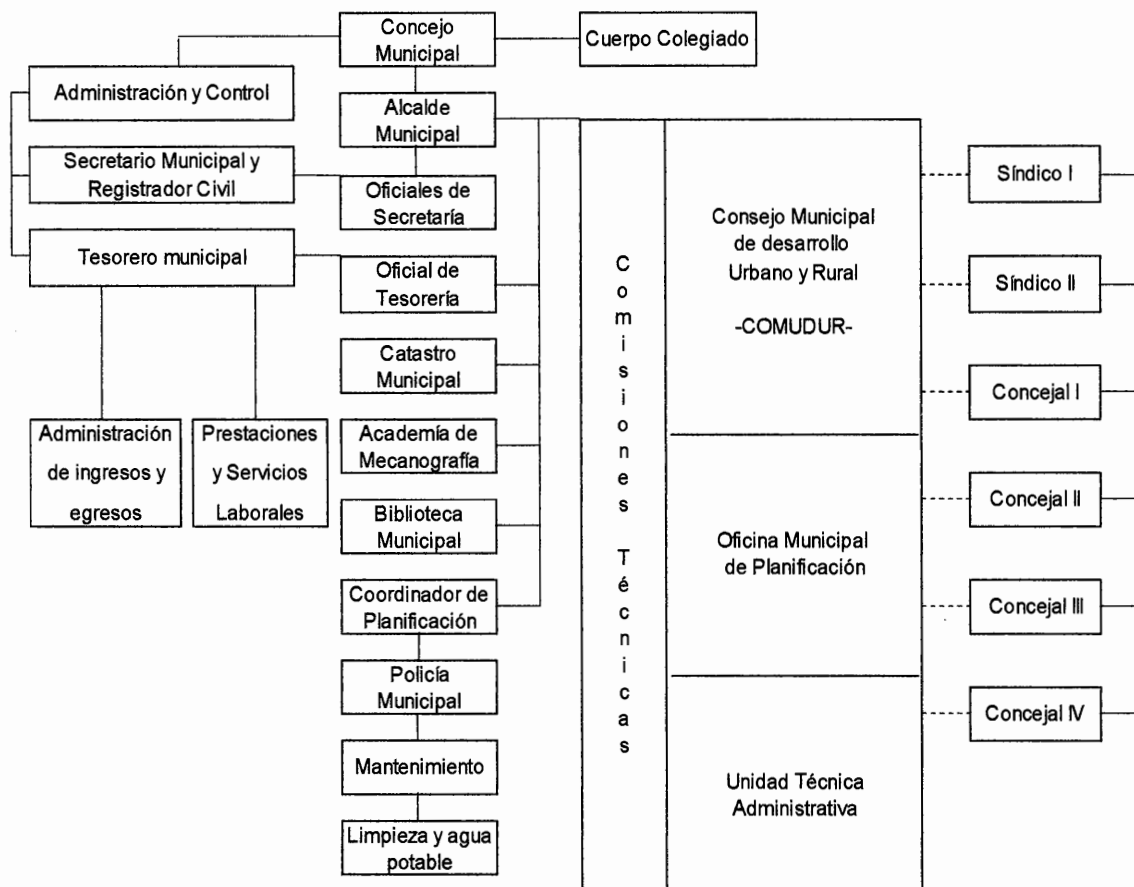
Concejo Municipal

Cuerpo Colegiado

Administración y Control

Alcalde Municipal

Secretario Municipal y Registrador Civil

Oficiales de Secretaría

Tesorero municipal

Oficial de Tesorería

Catastro Municipal

Administración de ingresos y egresos

Prestaciones y Servicios Laborales

Academia de Mecanografía

Biblioteca Municipal

Coordinador de Planificación

Policía Municipal

Mantenimiento

Limpieza y agua potable

Comisiones Técnicas

Consejo Municipal de desarrollo Urbano y Rural

-COMUDUR-

Oficina Municipal de Planificación

Unidad Técnica Administrativa

Síndico I

Síndico II

Concejal I

Concejal II

Concejal III

Concejal IV